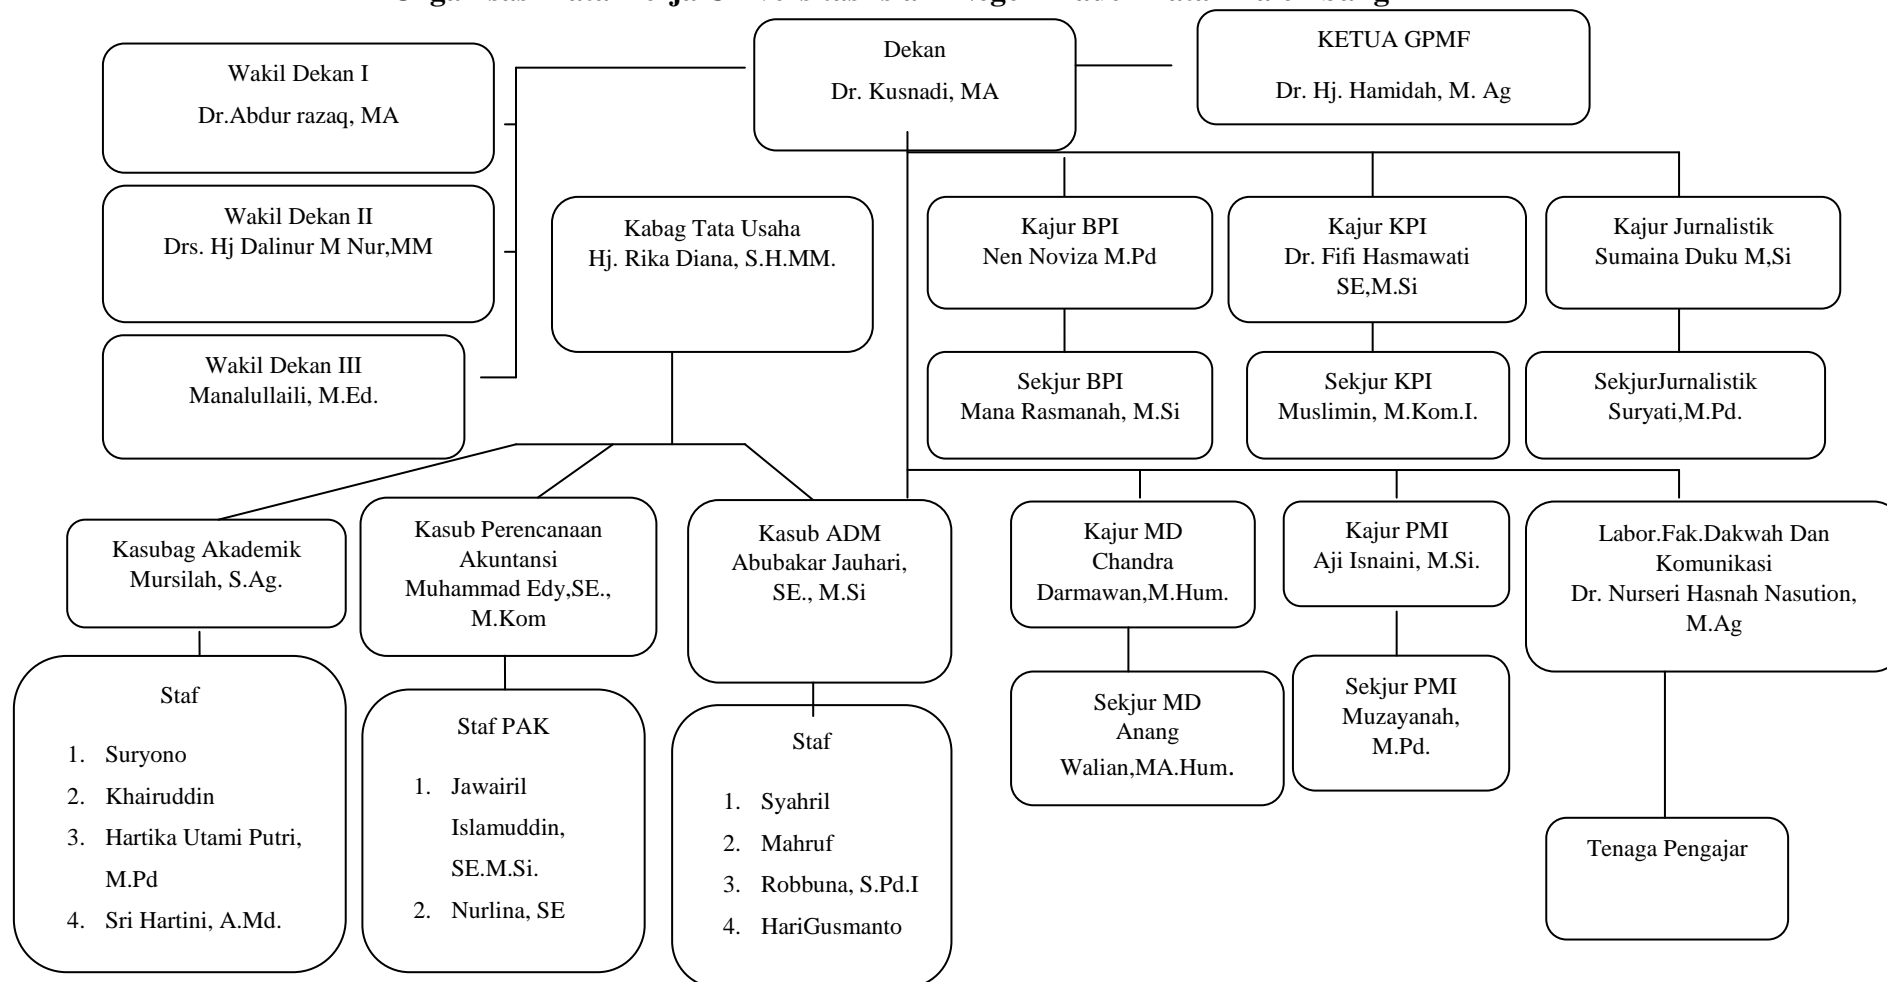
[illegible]

Dekan
Dr. Kusnadi, MA

KETUA GPMF
Dr. Hj. Hamidah, M. Ag

Wakil Dekan I
Dr.Abdur razaq, MA

Wakil Dekan II
Drs. Hj Dalinur M Nur,MM

Wakil Dekan III
Manalullaili, M.Ed.

Kabag Tata Usaha
Hj. Rika Diana, S.H.MM.

Kajur BPI
Nen Noviza M.Pd

Kajur KPI
Dr. Fifi Hasmawati SE,M.Si

Kajur Jurnalistik
Sumaina Duku M,Si

Sekjur BPI
Mana Rasmanah, M.Si

Sekjur KPI
Muslimin, M.Kom.I.

SekjurJurnalistik
Suryati,M.Pd.

Kasubag Akademik
Mursilah, S.Ag.

Kasub Perencanaan Akuntansi
Muhammad Edy,SE., M.Kom

Kasub ADM
Abubakar Jauhari, SE., M.Si

Kajur MD
Chandra Darmawan,M.Hum.

Kajur PMI
Aji Isnaini, M.Si.

Labor.Fak.Dakwah Dan Komunikasi
Dr. Nurseri Hasnah Nasution, M.Ag

Staf
1. Suryono
2. Khairuddin
3. Hartika Utami Putri, M.Pd
4. Sri Hartini, A.Md.

Staf PAK
1. Jawairil Islamuddin, SE.M.Si.
2. Nurlina, SE

Staf
1. Syahril
2. Mahruf
3. Robbuna, S.Pd.I
4. HariGusmanto

Sekjur MD
Anang Walian,MA.Hum.

Sekjur PMI
Muzayanah, M.Pd.

Tenaga Pengajar